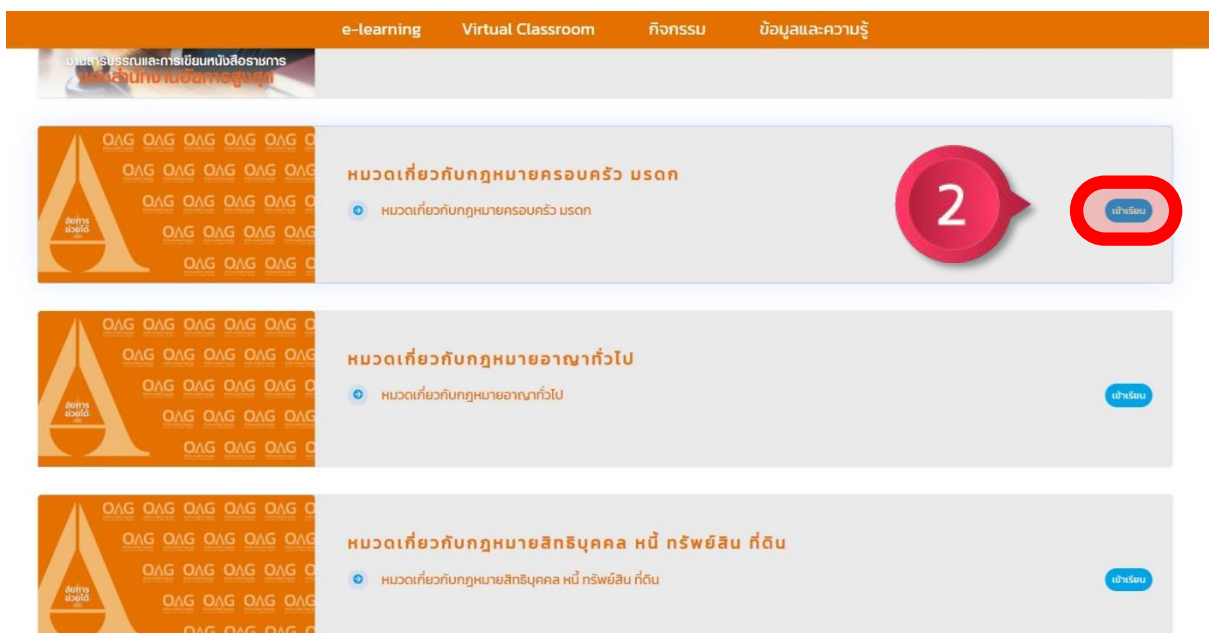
e-learning Virtual Classroom กิจกรรม ข้อมูลและความรู้

งานสารบรรณและการเขียนหนังสือราชการ
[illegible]

OAG OAG OAG OAG OAG OAG
อัยการช่วยได้

หมวดเกี่ยวกับกฎหมายครอบครัว มรดก

หมวดเกี่ยวกับกฎหมายครอบครัว มรดก

2

เข้าเรียน

OAG OAG OAG OAG OAG OAG
อัยการช่วยได้

หมวดเกี่ยวกับกฎหมายอาญาทั่วไป

หมวดเกี่ยวกับกฎหมายอาญาทั่วไป

เข้าเรียน

OAG OAG OAG OAG OAG OAG
อัยการช่วยได้

หมวดเกี่ยวกับกฎหมายสิทธิบุคคล หนี้ ทรัพย์สิน ที่ดิน

หมวดเกี่ยวกับกฎหมายสิทธิบุคคล หนี้ ทรัพย์สิน ที่ดิน

เข้าเรียน